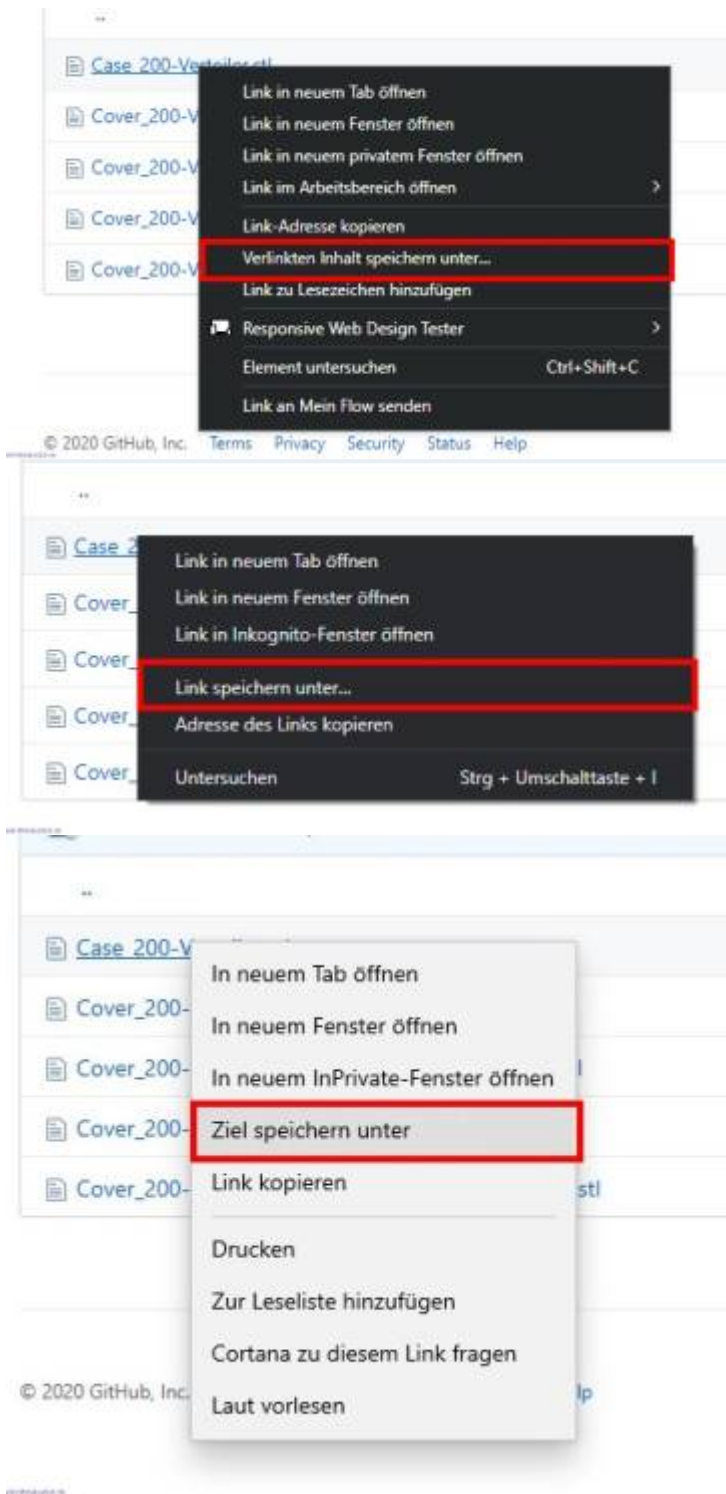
..

Case 200-Verteiler.stl

Cover_200-V

Cover_200-V

Cover_200-V

Cover_200-V

Link in neuem Tab öffnen
Link in neuem Fenster öffnen
Link in neuem privatem Fenster öffnen
Link im Arbeitsbereich öffnen
Link-Adresse kopieren
Verlinkten Inhalt speichern unter...
Link zu Lesezeichen hinzufügen
Responsive Web Design Tester
Element untersuchen Ctrl+Shift+C
Link an Mein Flow senden

© 2020 GitHub, Inc. Terms Privacy Security Status Help

..

Case 2

Cover_

Cover_

Cover_

Cover_

Link in neuem Tab öffnen
Link in neuem Fenster öffnen
Link in Inkognito-Fenster öffnen
Link speichern unter...
Adresse des Links kopieren
Untersuchen Strg + Umschalttaste + I

..

Case 200-V

Cover_200-

Cover_200- l

Cover_200-

Cover_200- stl

In neuem Tab öffnen
In neuem Fenster öffnen
In neuem InPrivate-Fenster öffnen
Ziel speichern unter
Link kopieren
Drucken
Zur Leseliste hinzufügen
Cortana zu diesem Link fragen
Laut vorlesen

© 2020 GitHub, Inc. lp